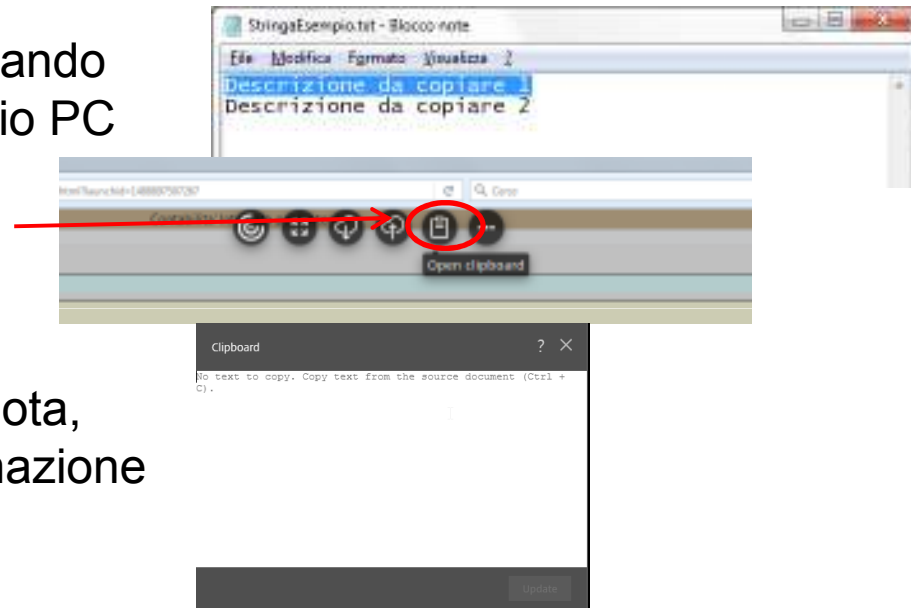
ando
io PC

StringaEsempio.txt - Blocco note
File Modifica Formato Visualizza ?
Descrizione da copiare 1
Descrizione da copiare 2

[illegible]launchId=1488887597267
Q Cerca
Open clipboard

Clipboard
? ✕
No text to copy. Copy text from the source document (Ctrl + C).
Update

ota,
nazione